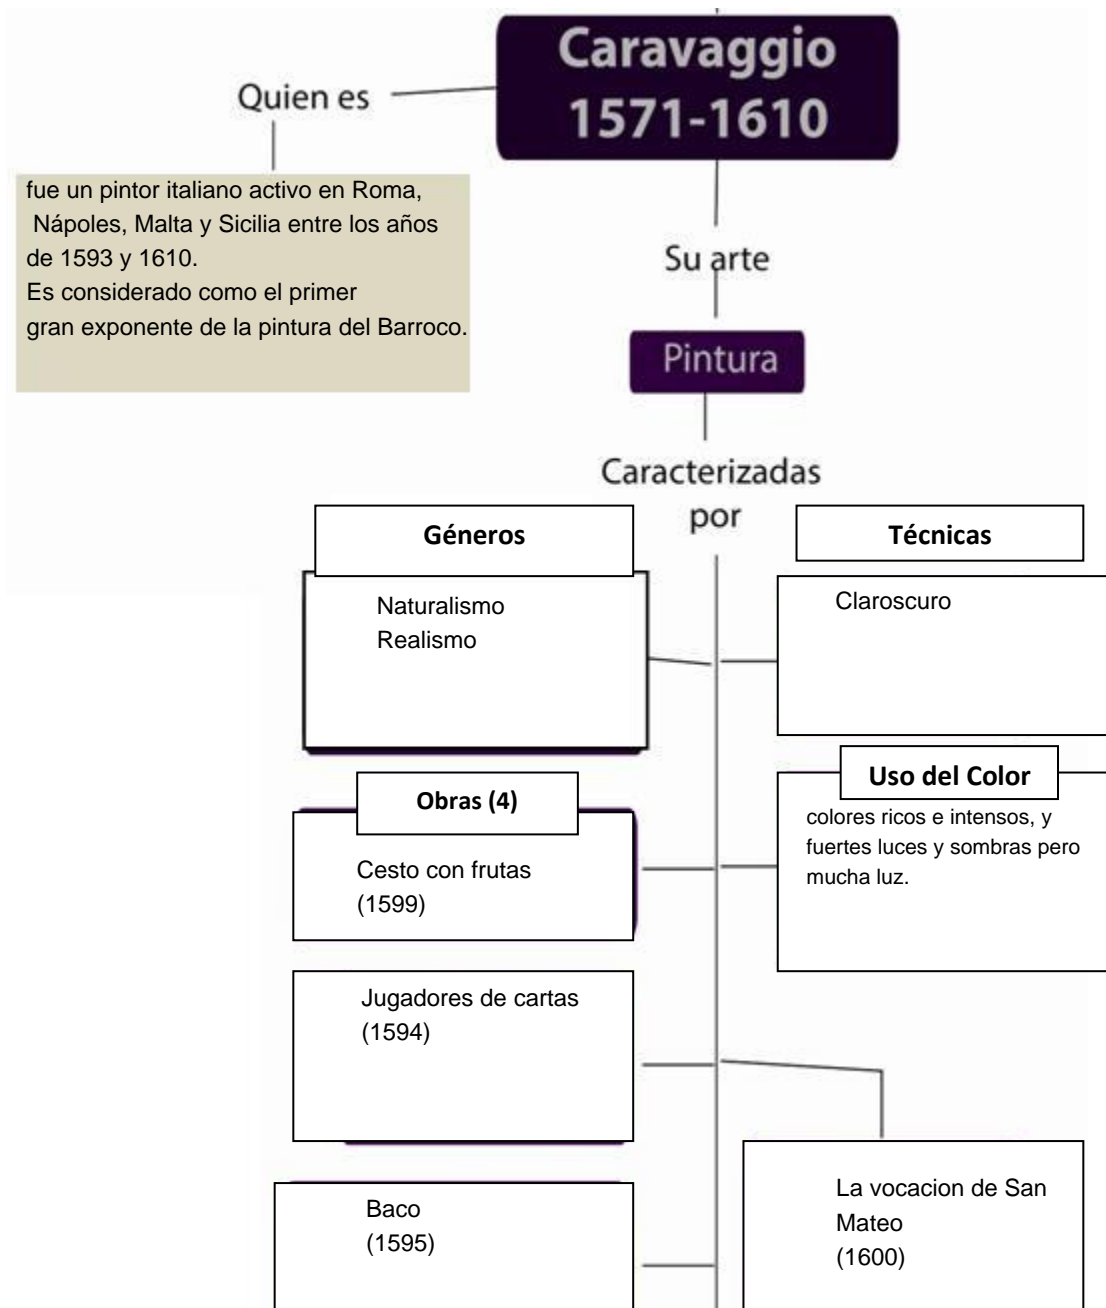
Caravaggio
1571-1610

Quien es

fue un pintor italiano activo en Roma, Nápoles, Malta y Sicilia entre los años de 1593 y 1610.
Es considerado como el primer gran exponente de la pintura del Barroco.

Su arte

Pintura

Caracterizadas por

Géneros

Naturalismo
Realismo

Técnicas

Claroscuro

Obras (4)

Cesto con frutas
(1599)

Uso del Color

colores ricos e intensos, y fuertes luces y sombras pero mucha luz.

Jugadores de cartas
(1594)

La vocacion de San Mateo
(1600)

Baco
(1595)